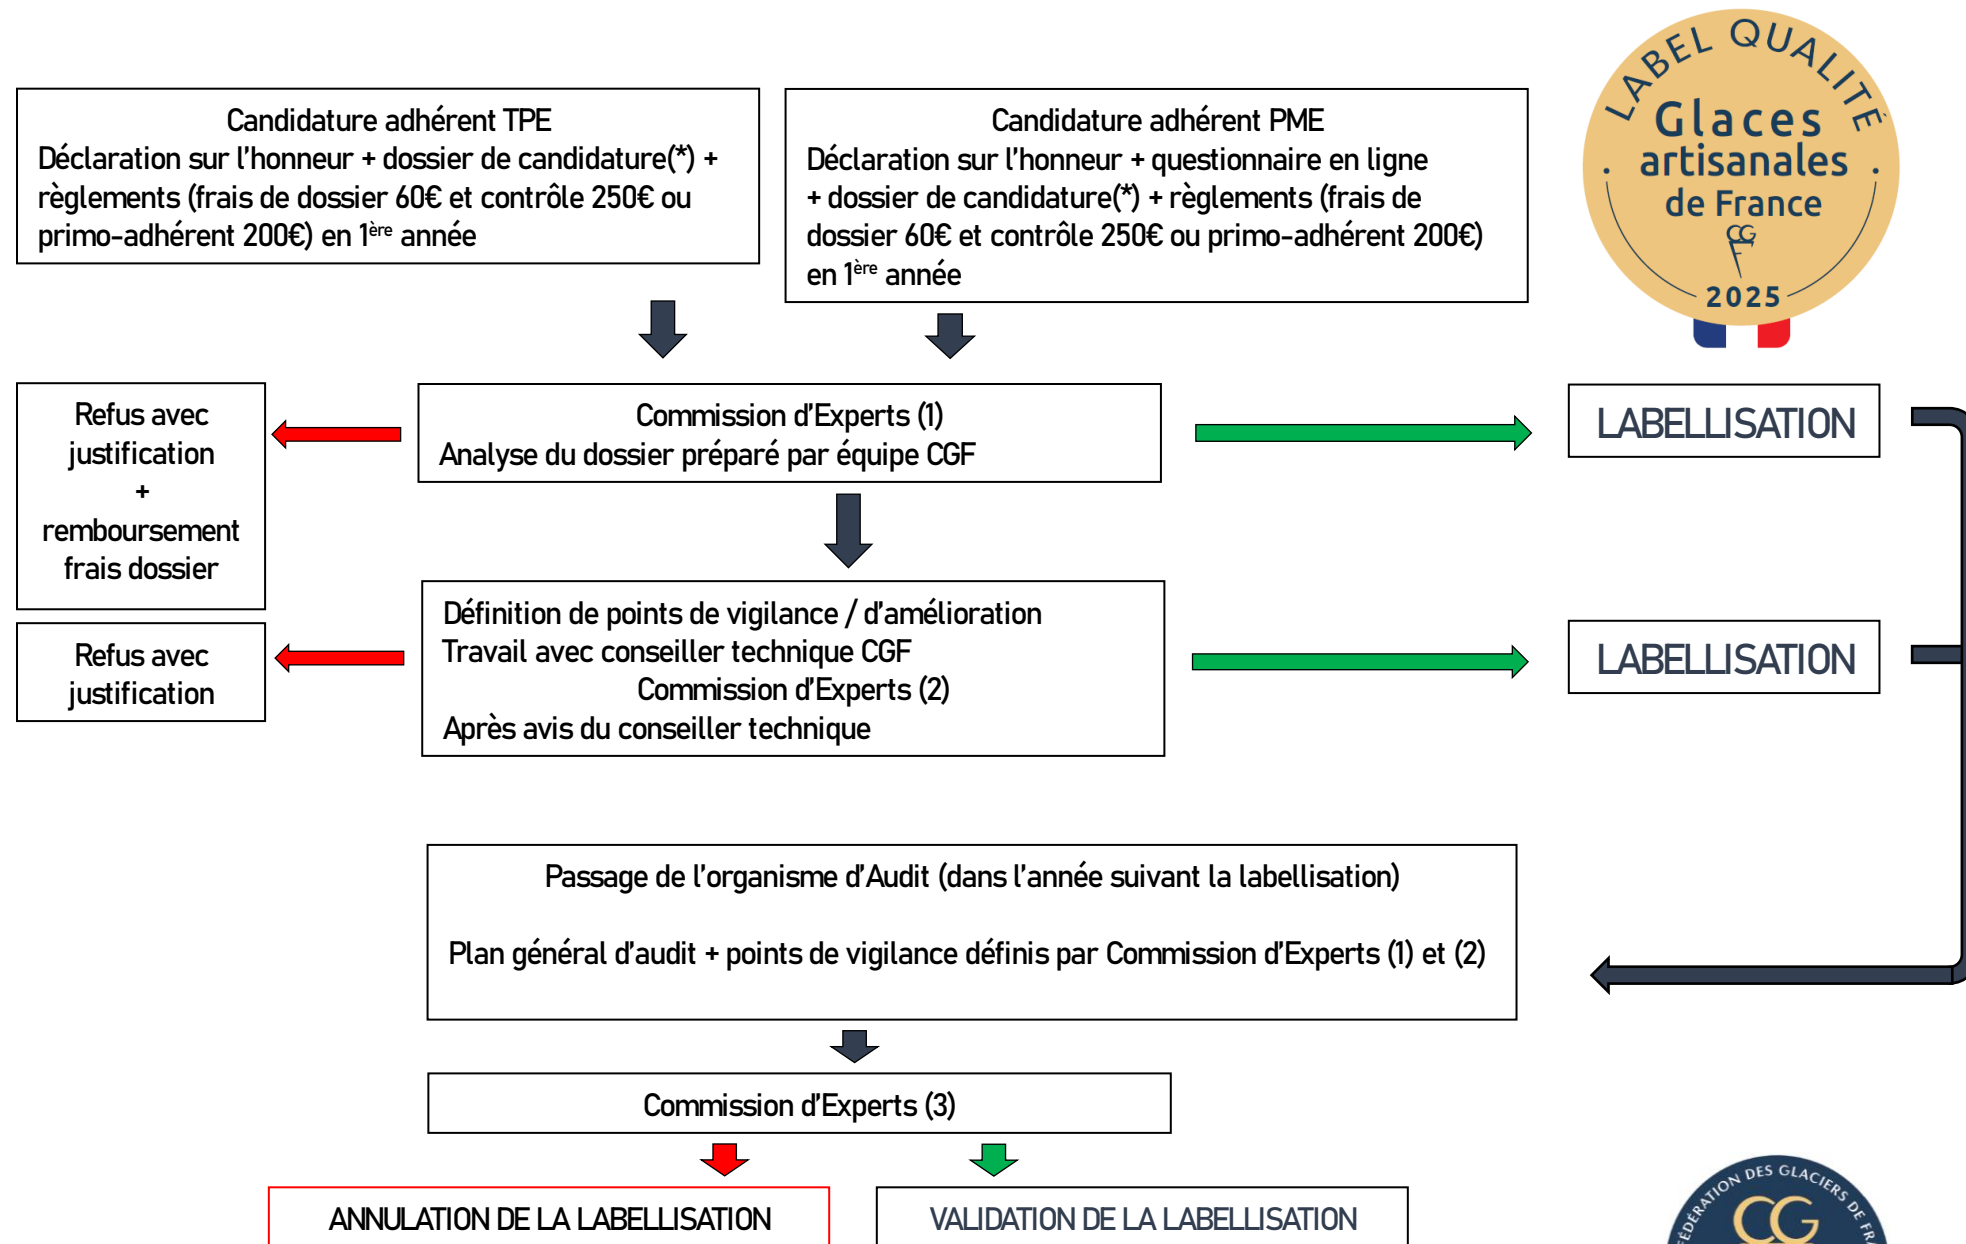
Candidature adhérent TPE
Déclaration sur l'honneur + dossier de candidature(*) + règlements (frais de dossier 60€ et contrôle 250€ ou primo-adhérent 200€) en $1^{ère}$ année

Candidature adhérent PME
Déclaration sur l'honneur + questionnaire en ligne + dossier de candidature(*) + règlements (frais de dossier 60€ et contrôle 250€ ou primo-adhérent 200€) en $1^{ère}$ année

LABEL QUALITÉ
Glaces artisanales de France
CG
2025

Refus avec justification + remboursement frais dossier

Commission d'Experts (1)
Analyse du dossier préparé par équipe CGF

LABELLISATION

Refus avec justification

Définition de points de vigilance / d'amélioration
Travail avec conseiller technique CGF
Commission d'Experts (2)
Après avis du conseiller technique

LABELLISATION

Passage de l'organisme d'Audit (dans l'année suivant la labellisation)

Plan général d'audit + points de vigilance définis par Commission d'Experts (1) et (2)

Commission d'Experts (3)

ANNULATION DE LA LABELLISATION

VALIDATION DE LA LABELLISATION

FÉDÉRATION DES GLACIERS DE FR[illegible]
CG